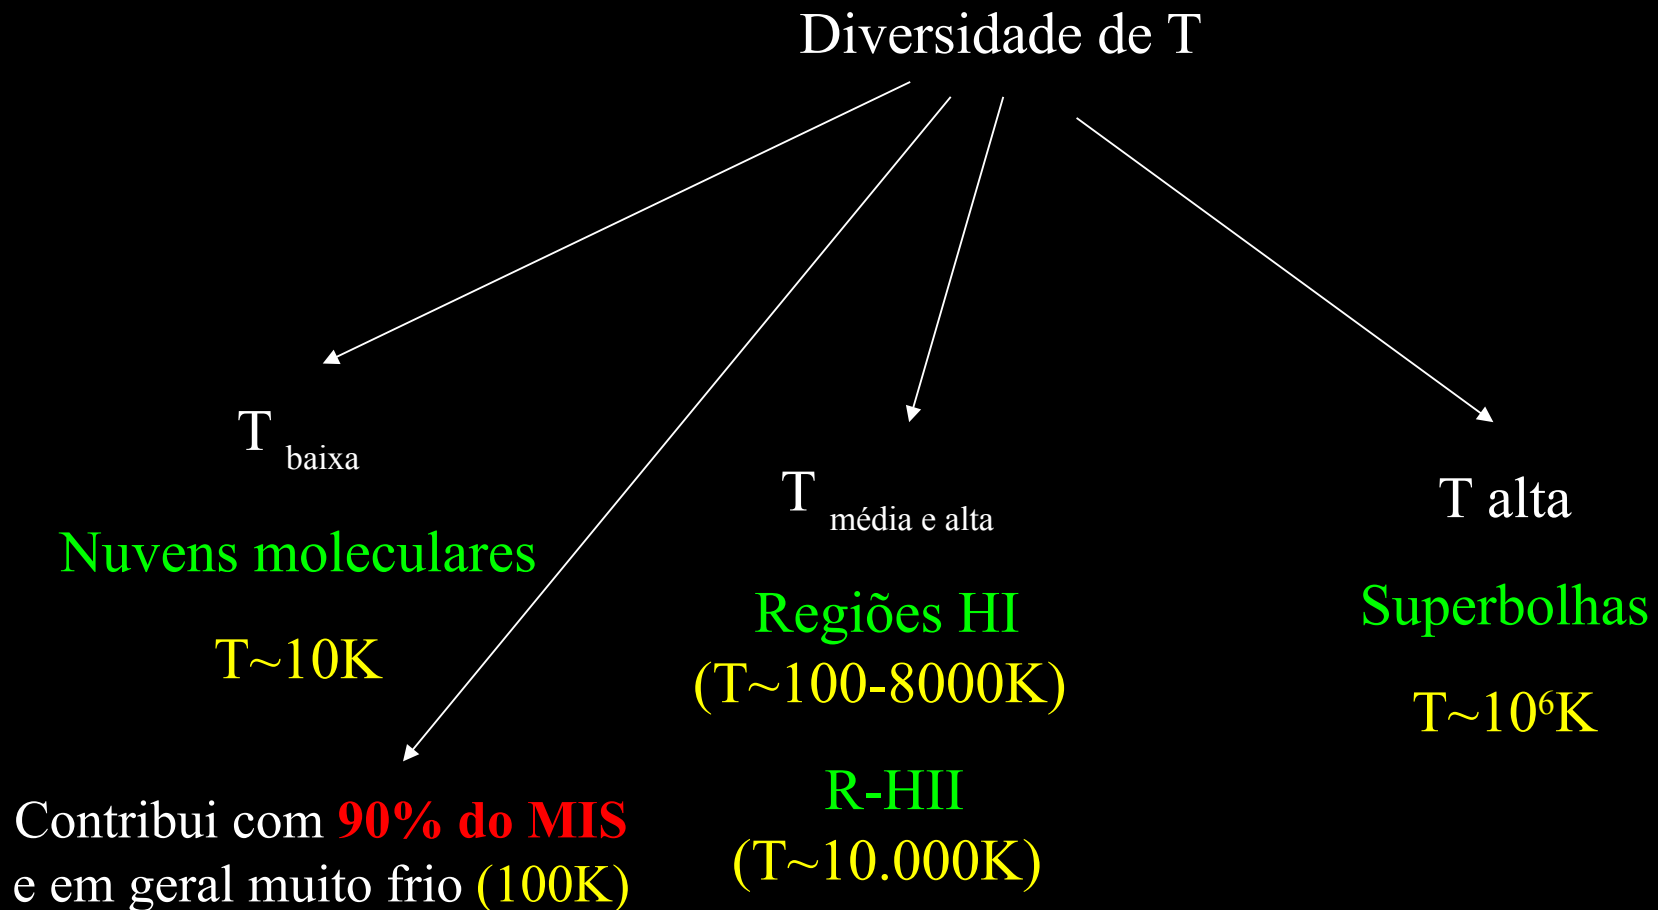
Diversidade de T

T $_{\text{baixa}}$

Nuvens moleculares

T~10K

Contribui com 90% do MIS e em geral muito frio (100K)

T $_{\text{média e alta}}$

Regiões HI

(T~100-8000K)

R-HII

(T~10.000K)

T alta

Superbolhas

T~$10^6$K